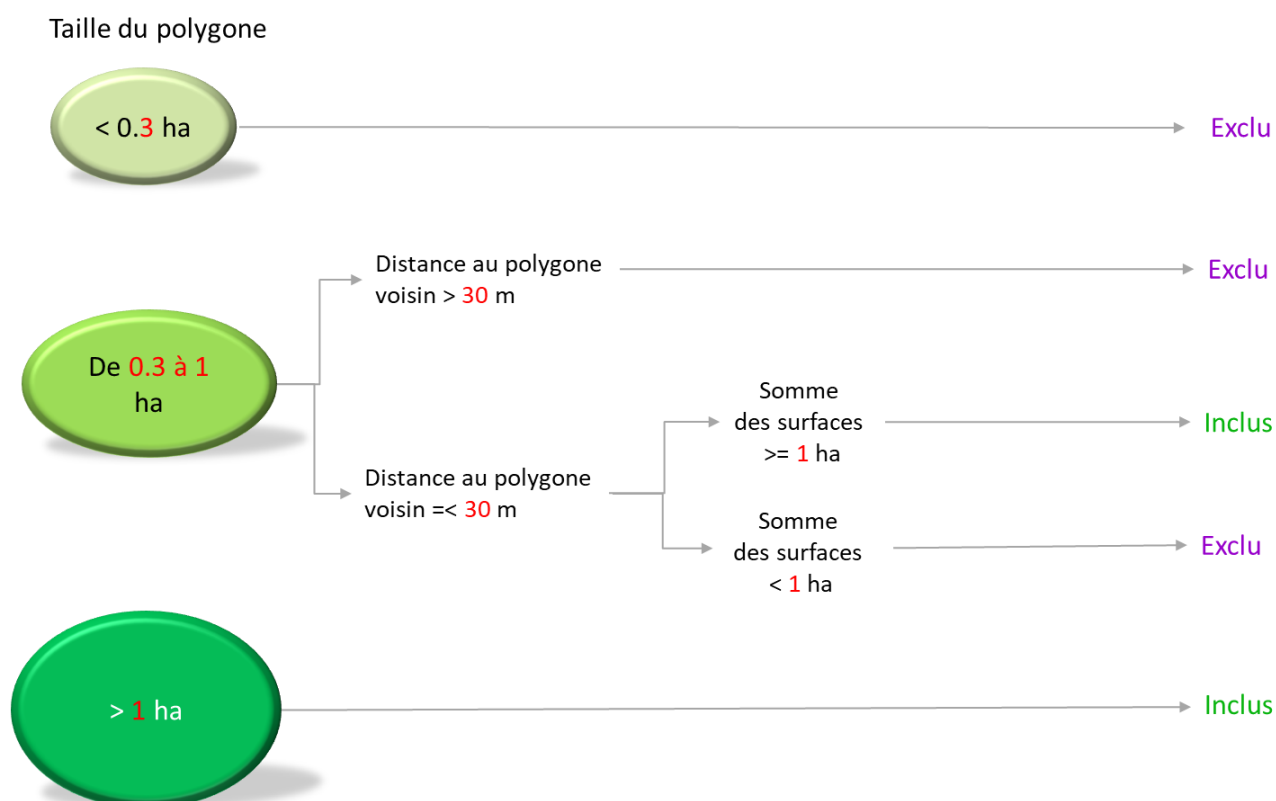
Taille du polygone

< 0.3 ha

Exclu

Distance au polygone voisin > 30 m

Exclu

De 0.3 à 1 ha

Somme des surfaces >= 1 ha

Inclus

Distance au polygone voisin =< 30 m

Somme des surfaces < 1 ha

Exclu

> 1 ha

Inclus